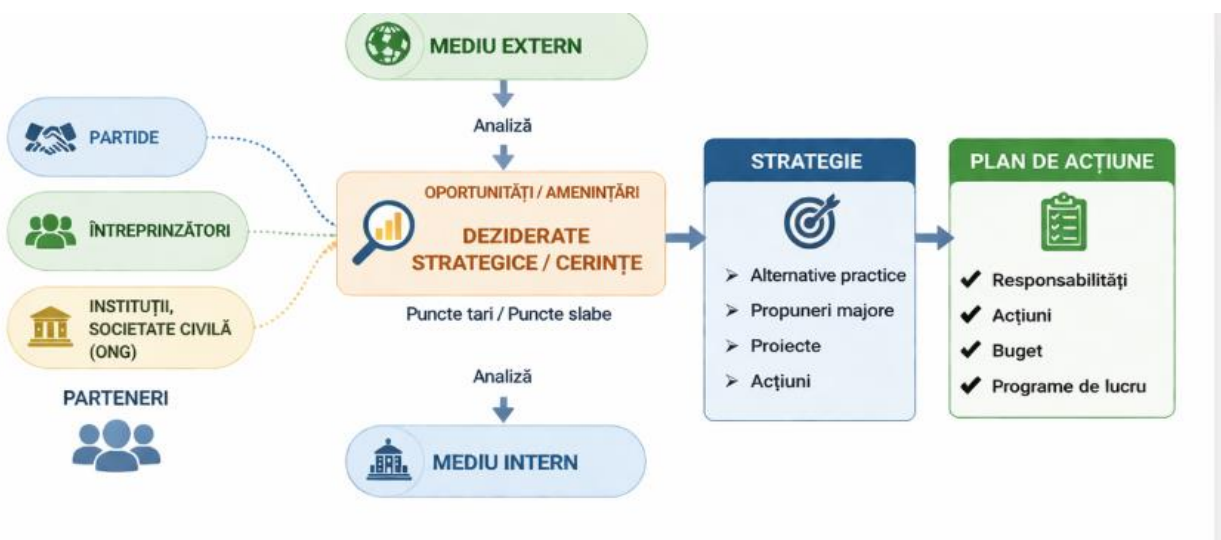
MEDIU EXTERN

Analiză

PARTIDE

ÎNTREPRINZĂTORI

INSTITUȚII, SOCIETATE CIVILĂ (ONG)

PARTENERI

OPORTUNITĂȚI / AMENINȚĂRI

DEZIDERATE STRATEGICE / CERINȚE

Puncte tari / Puncte slabe

Analiză

MEDIU INTERN

STRATEGIE

➢ Alternative practice
➢ Propuneri majore
➢ Proiecte
➢ Acțiuni

PLAN DE ACȚIUNE

✔ Responsabilități
✔ Acțiuni
✔ Buget
✔ Programe de lucru